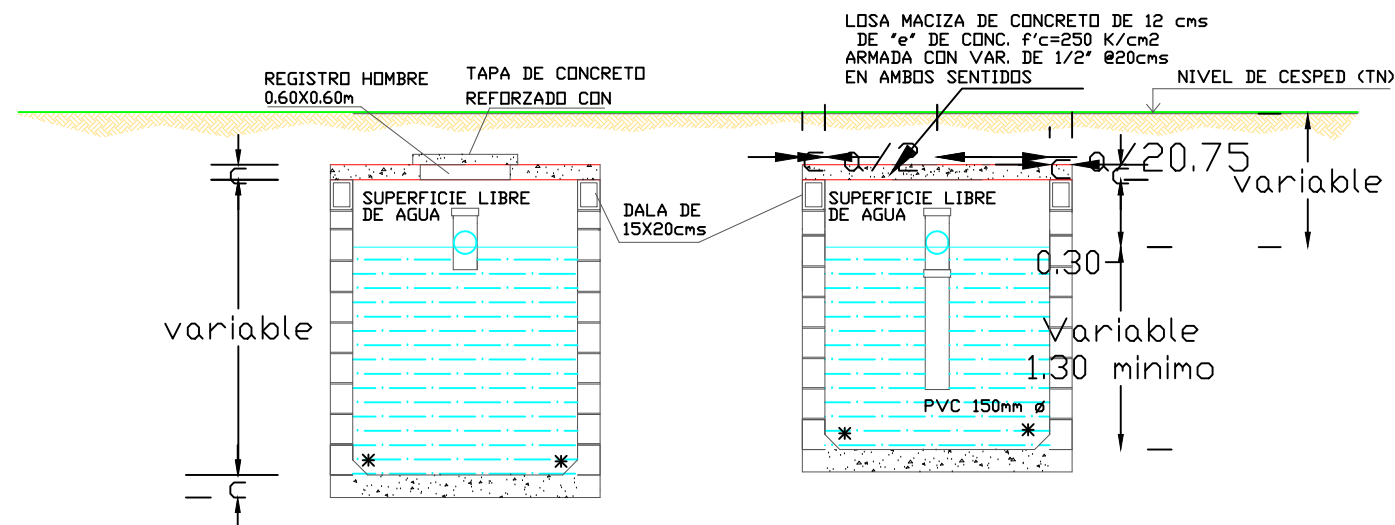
LOSA MACIZA DE CONCRETO DE 12 cms
DE "e" DE CONC. f'c=250 K/cm2
ARMADA CON VAR. DE 1/2" @20cms
EN AMBOS SENTIDOS

REGISTRO HOMBRE
0.60X0.60m

TAPA DE CONCRETO
REFORZADO CON

NIVEL DE CESPED (TN)

variable

SUPERFICIE LIBRE
DE AGUA

DALA DE
15X20cms

SUPERFICIE LIBRE
DE AGUA

0.75

variable

0.30

Variable
1.30 minimo

PVC 150mm ø